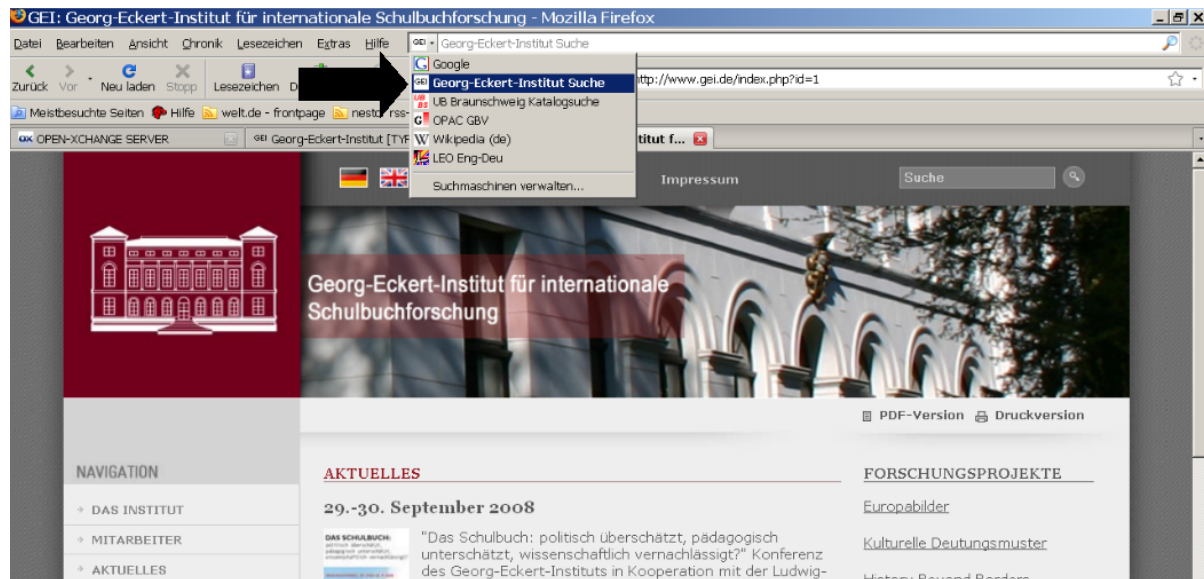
GEI: Georg-Eckert-Institut für internationale Schulbuchforschung - Mozilla Firefox

Datei Bearbeiten Ansicht Chronik Lesezeichen Extras Hilfe

Georg-Eckert-Institut Suche

Zurück Vor Neu laden Stopp Lesezeichen D

http://www.gei.de/index.php?id=1

Meistbesuchte Seiten Hilfe welt.de - frontpage nesto rss-

OPEN-XCHANGE SERVER

Georg-Eckert-Institut [TYP

itut f...

Google
Georg-Eckert-Institut Suche
UB Braunschweig Katalogsuche
OPAC GBV
Wikipedia (de)
LEO Eng-Deu
Suchmaschinen verwalten...

Impressum

Suche

Georg-Eckert-Institut für internationale Schulbuchforschung

PDF-Version Druckversion

NAVIGATION
DAS INSTITUT
MITARBEITER
AKTUELLES

AKTUELLES

29.-30. September 2008

"Das Schulbuch: politisch überschätzt, pädagogisch unterschätzt, wissenschaftlich vernachlässigt?" Konferenz des Georg-Eckert-Instituts in Kooperation mit der Ludwig-

FORSCHUNGSPROJEKTE
Europabilder
Kulturelle Deutungsmuster
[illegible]